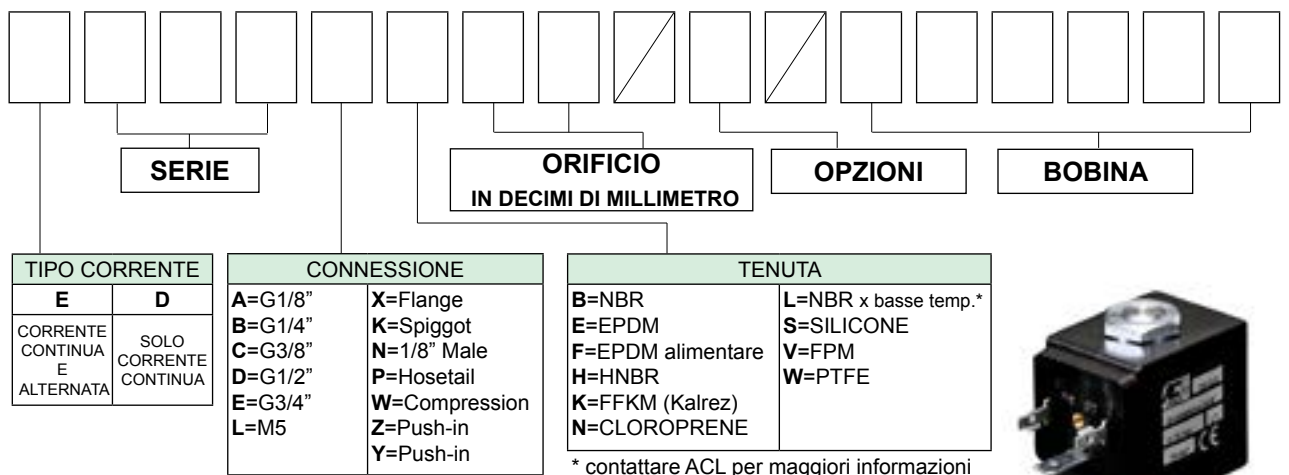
SERIE

ORIFICIO
IN DECIMI DI MILLIMETRO

OPZIONI

BOBINA

| TIPO CORRENTE | |
|---|---|
| E | D |
| CORRENTE CONTINUA E ALTERNATA | SOLO CORRENTE CONTINUA |

| CONNESSIONE | |
|---|---|
| A=G1/8" | X=Flange |
| B=G1/4" | K=Spiggot |
| C=G3/8" | N=1/8" Male |
| D=G1/2" | P=Hosetail |
| E=G3/4" | W=Compression |
| L=M5 | Z=Push-in |
| | Y=Push-in |

| TENUTA | |
|---|---|
| B=NBR | L=NBR x basse temp.* |
| E=EPDM | S=SILICONE |
| F=EPDM alimentare | V=FPM |
| H=HNBR | W=PTFE |
| K=FFKM (Kalrez) | |
| N=CLOROPRENE | |

* contattare ACL per maggiori informazioni